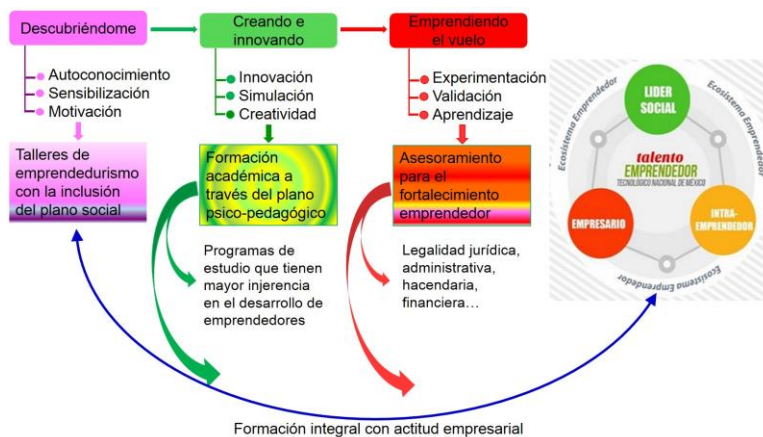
Descubriéndome

Autoconocimiento
Sensibilización
Motivación

Talleres de emprendedurismo con la inclusión del plano social

Creando e innovando

Innovación
Simulación
Creatividad

Formación académica a través del plano psico-pedagógico

Programas de estudio que tienen mayor injerencia en el desarrollo de emprendedores

Emprendiendo el vuelo

Experimentación
Validación
Aprendizaje

Asesoramiento para el fortalecimiento emprendedor

Legalidad jurídica, administrativa, hacendaria, financiera…

Ecosistema Emprendedor
Ecosistema Emprendedor
Ecosistema Emprendedor

LIDER SOCIAL

talento
EMPRENDEDOR
TECNOLÓGICO NACIONAL DE MÉXICO

EMPRESARIO

INTRA-EMPRENDEDOR

Formación integral con actitud empresarial